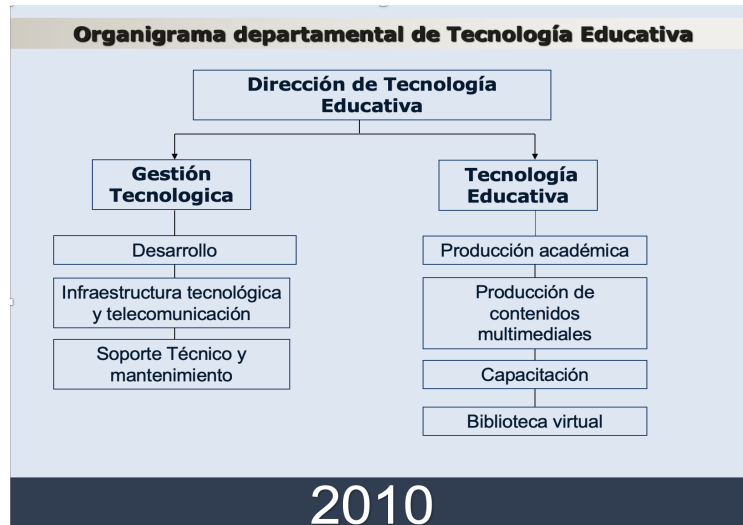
Organigrama departamental de Tecnología Educativa

Dirección de Tecnología Educativa

Gestión Tecnologica

Desarrollo

Infraestructura tecnológica y telecomunicación

Soporte Técnico y mantenimiento

Tecnología Educativa

Producción académica

Producción de contenidos multimediales

Capacitación

Biblioteca virtual

2010